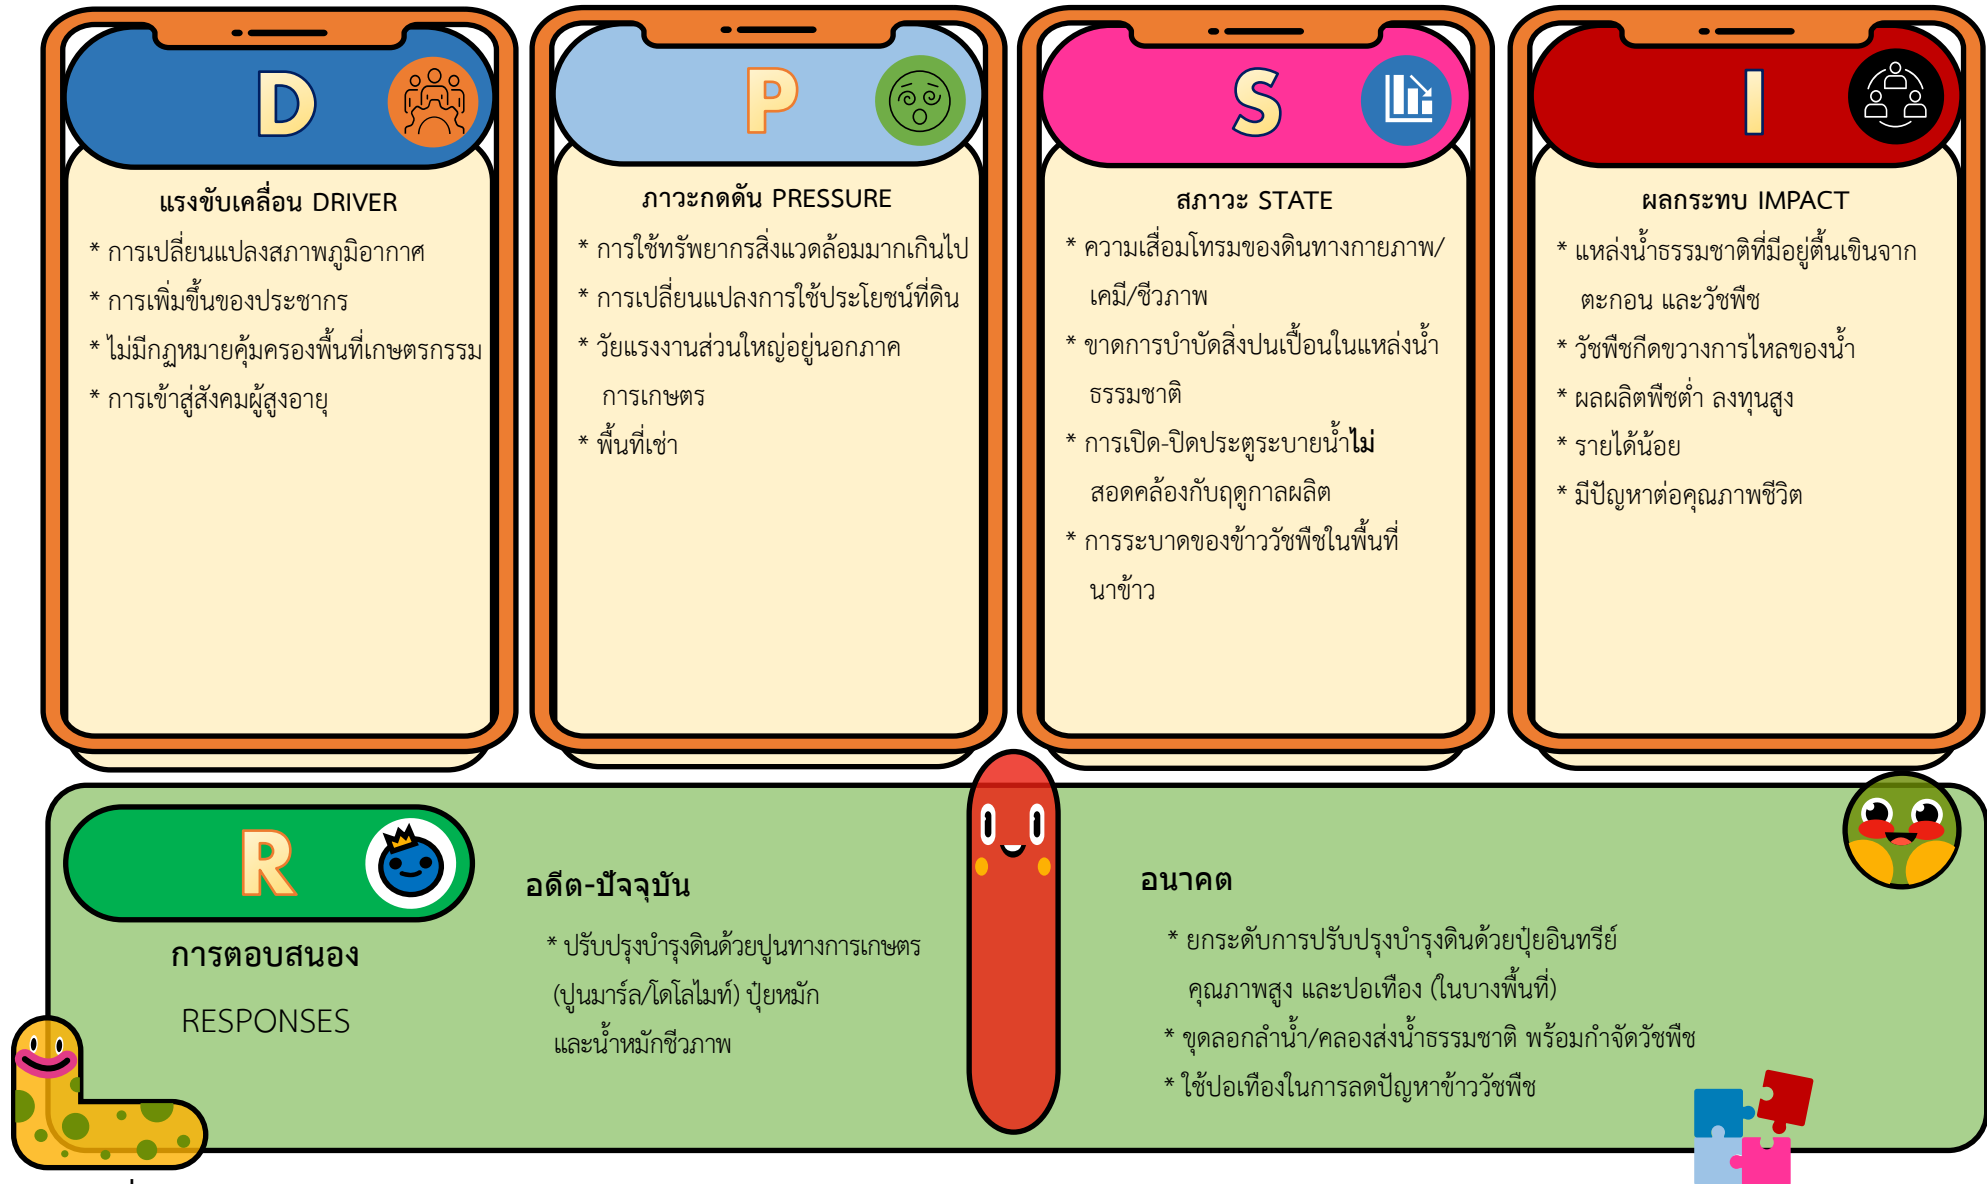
D

แรงขับเคลื่อน DRIVER

* การเปลี่ยนแปลงสภาพภูมิอากาศ
* การเพิ่มขึ้นของประชากร
* ไม่มีกฎหมายคุ้มครองพื้นที่เกษตรกรรม
* การเข้าสู่สังคมผู้สูงอายุ

P

ภาวะกดดัน PRESSURE

* การใช้ทรัพยากรสิ่งแวดล้อมมากเกินไป
* การเปลี่ยนแปลงการใช้ประโยชน์ที่ดิน
* วัยแรงงานส่วนใหญ่อยู่นอกภาคการเกษตร
* พื้นที่เช่า

S

สภาวะ STATE

* ความเสื่อมโทรมของดินทางกายภาพ/เคมี/ชีวภาพ
* ขาดการบำบัดสิ่งปนเปื้อนในแหล่งน้ำธรรมชาติ
* การเปิด-ปิดประตูระบายน้ำไม่สอดคล้องกับฤดูกาลผลิต
* การระบาดของข้าววัชพืชในพื้นที่นาข้าว

I

ผลกระทบ IMPACT

* แหล่งน้ำธรรมชาติที่มีอยู่ตื้นเขินจากตะกอน และวัชพืช
* วัชพืชกีดขวางการไหลของน้ำ
* ผลผลิตพืชต่ำ ลงทุนสูง
* รายได้น้อย
* มีปัญหาต่อคุณภาพชีวิต

R

การตอบสนอง

RESPONSES

อดีต-ปัจจุบัน

* ปรับปรุงบำรุงดินด้วยปูนทางการเกษตร (ปูนมาร์ล/โดโลไมท์) ปุ๋ยหมัก และน้ำหมักชีวภาพ

อนาคต

* ยกระดับการปรับปรุงบำรุงดินด้วยปุ๋ยอินทรีย์คุณภาพสูง และปอเทือง (ในบางพื้นที่)
* ขุดลอกลำน้ำ/คลองส่งน้ำธรรมชาติ พร้อมกำจัดวัชพืช
* ใช้ปอเทืองในการลดปัญหาข้าววัชพืช